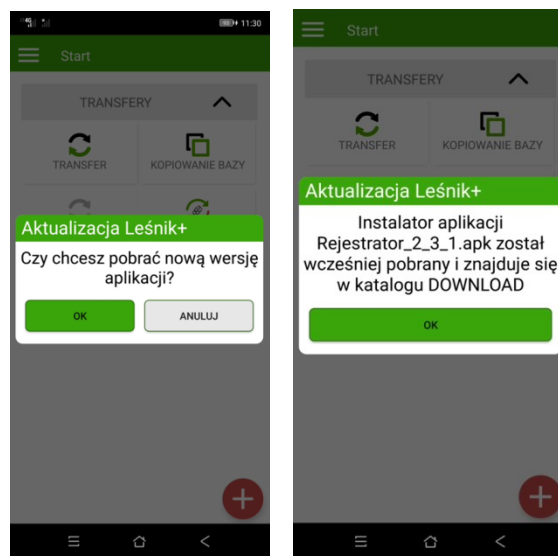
11:30

Start

TRANSFERY

TRANSFER

KOPIOWANIE BAZY

Aktualizacja Leśnik+

Czy chcesz pobrać nową wersję aplikacji?

OK

ANULUJ

Start

TRANSFERY

TRANSFER

KOPIOWANIE BAZY

Aktualizacja Leśnik+

Instalator aplikacji Rejestrator_2_3_1.apk został wcześniej pobrany i znajduje się w katalogu DOWNLOAD

OK